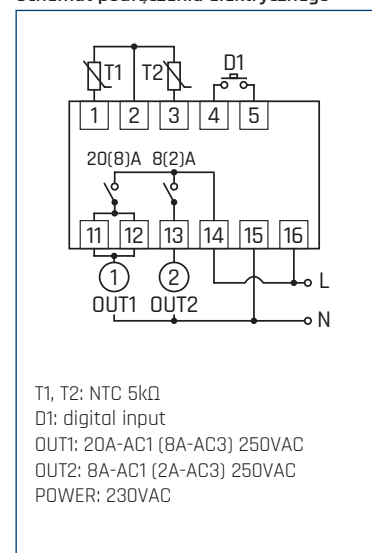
Schemat podłączenia elektrycznego

T1 T2 D1
1 2 3 4 5
20(8)A 8(2)A
11 12 13 14 15 16
1 2
L
OUT1 OUT2
N

T1, T2: NTC 5kΩ
D1: digital input
OUT1: 20A-AC1 (8A-AC3) 250VAC
OUT2: 8A-AC1 (2A-AC3) 250VAC
POWER: 230VAC